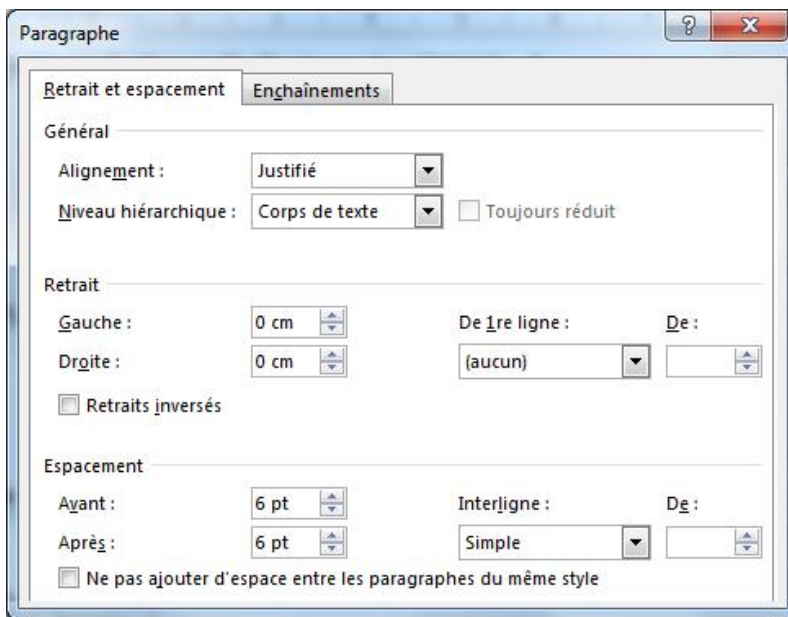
Paragraphe

?

X

Retrait et espacement

Enchaînements

Général

Alignement : Justifié

Niveau hiérarchique : Corps de texte

Toujours réduit

Retrait

Gauche : 0 cm

De 1re ligne :

De :

Droite : 0 cm

(aucun)

Retraits inversés

Espacement

Avant : 6 pt

Interligne :

De :

Après : 6 pt

Simple

Ne pas ajouter d'espace entre les paragraphes du même style